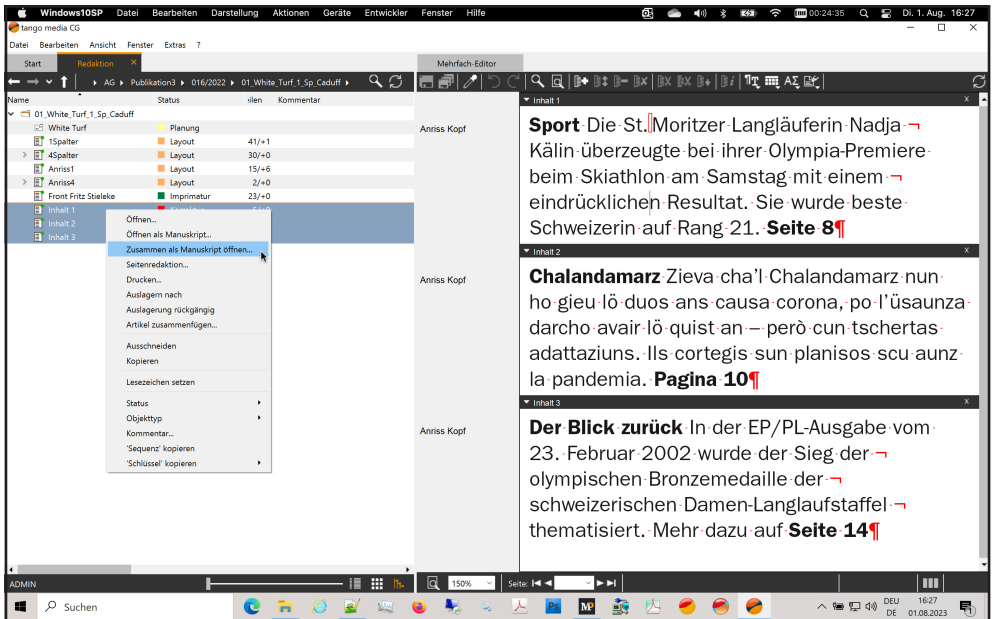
Windows10SP Datei Bearbeiten Darstellung Aktionen Geräte Entwickler Fenster Hilfe 00:24:35 Di. 1. Aug. 16:27

tango media CG

Datei Bearbeiten Ansicht Fenster Extras ?

Start Redaktion × Mehrfach-Editor

AG ▸ Publikation3 ▸ 016/2022 ▸ 01_White_Turf_1_Sp_Caduff ▸

| Name | Status | ilen | Kommentar |
|---|---|---|---|
| 01_White_Turf_1_Sp_Caduff | | | |
| White Turf | Planung | | |
| 1Spalter | Layout | 41/+1 | |
| 4Spalter | Layout | 30/+0 | |
| Anriss1 | Layout | 15/+6 | |
| Anriss4 | Layout | 2/+0 | |
| Front Fritz Stieleke | Imprimatur | 23/+0 | |
| Inhalt 1 | | | |
| Inhalt 2 | | | |
| Inhalt 3 | | | |

Öffnen...
Öffnen als Manuskript...
Zusammen als Manuskript öffnen...
Seitenredaktion...
Drucken...
Auslagern nach
Auslagerung rückgängig
Artikel zusammenfügen...
Ausschneiden
Kopieren
Lesezeichen setzen
Status
Objekttyp
Kommentar...
'Sequenz' kopieren
'Schlüssel' kopieren

Inhalt 1
Anriss Kopf
Sport Die St. Moritzer Langläuferin Nadja Kälin überzeugte bei ihrer Olympia-Premiere beim Skiathlon am Samstag mit einem eindrücklichen Resultat. Sie wurde beste Schweizerin auf Rang 21. Seite 8¶

Inhalt 2
Anriss Kopf
Chalandamarz Zieva cha'l Chalandamarz nun ho gieu lö duos ans causa corona, po l'üsaunza darcho avair lö quist an – però cun tschertas adattaziuns. Ils cortegis sun planisos scu aunz la pandemia. Pagina 10¶

Inhalt 3
Anriss Kopf
Der Blick zurück In der EP/PL-Ausgabe vom 23. Februar 2002 wurde der Sieg der olympischen Bronzemedaille der schweizerischen Damen-Langlaufstaffel thematisiert. Mehr dazu auf Seite 14¶

ADMIN 150% Seite:

Suchen DEU DE 16:27 01.08.2023